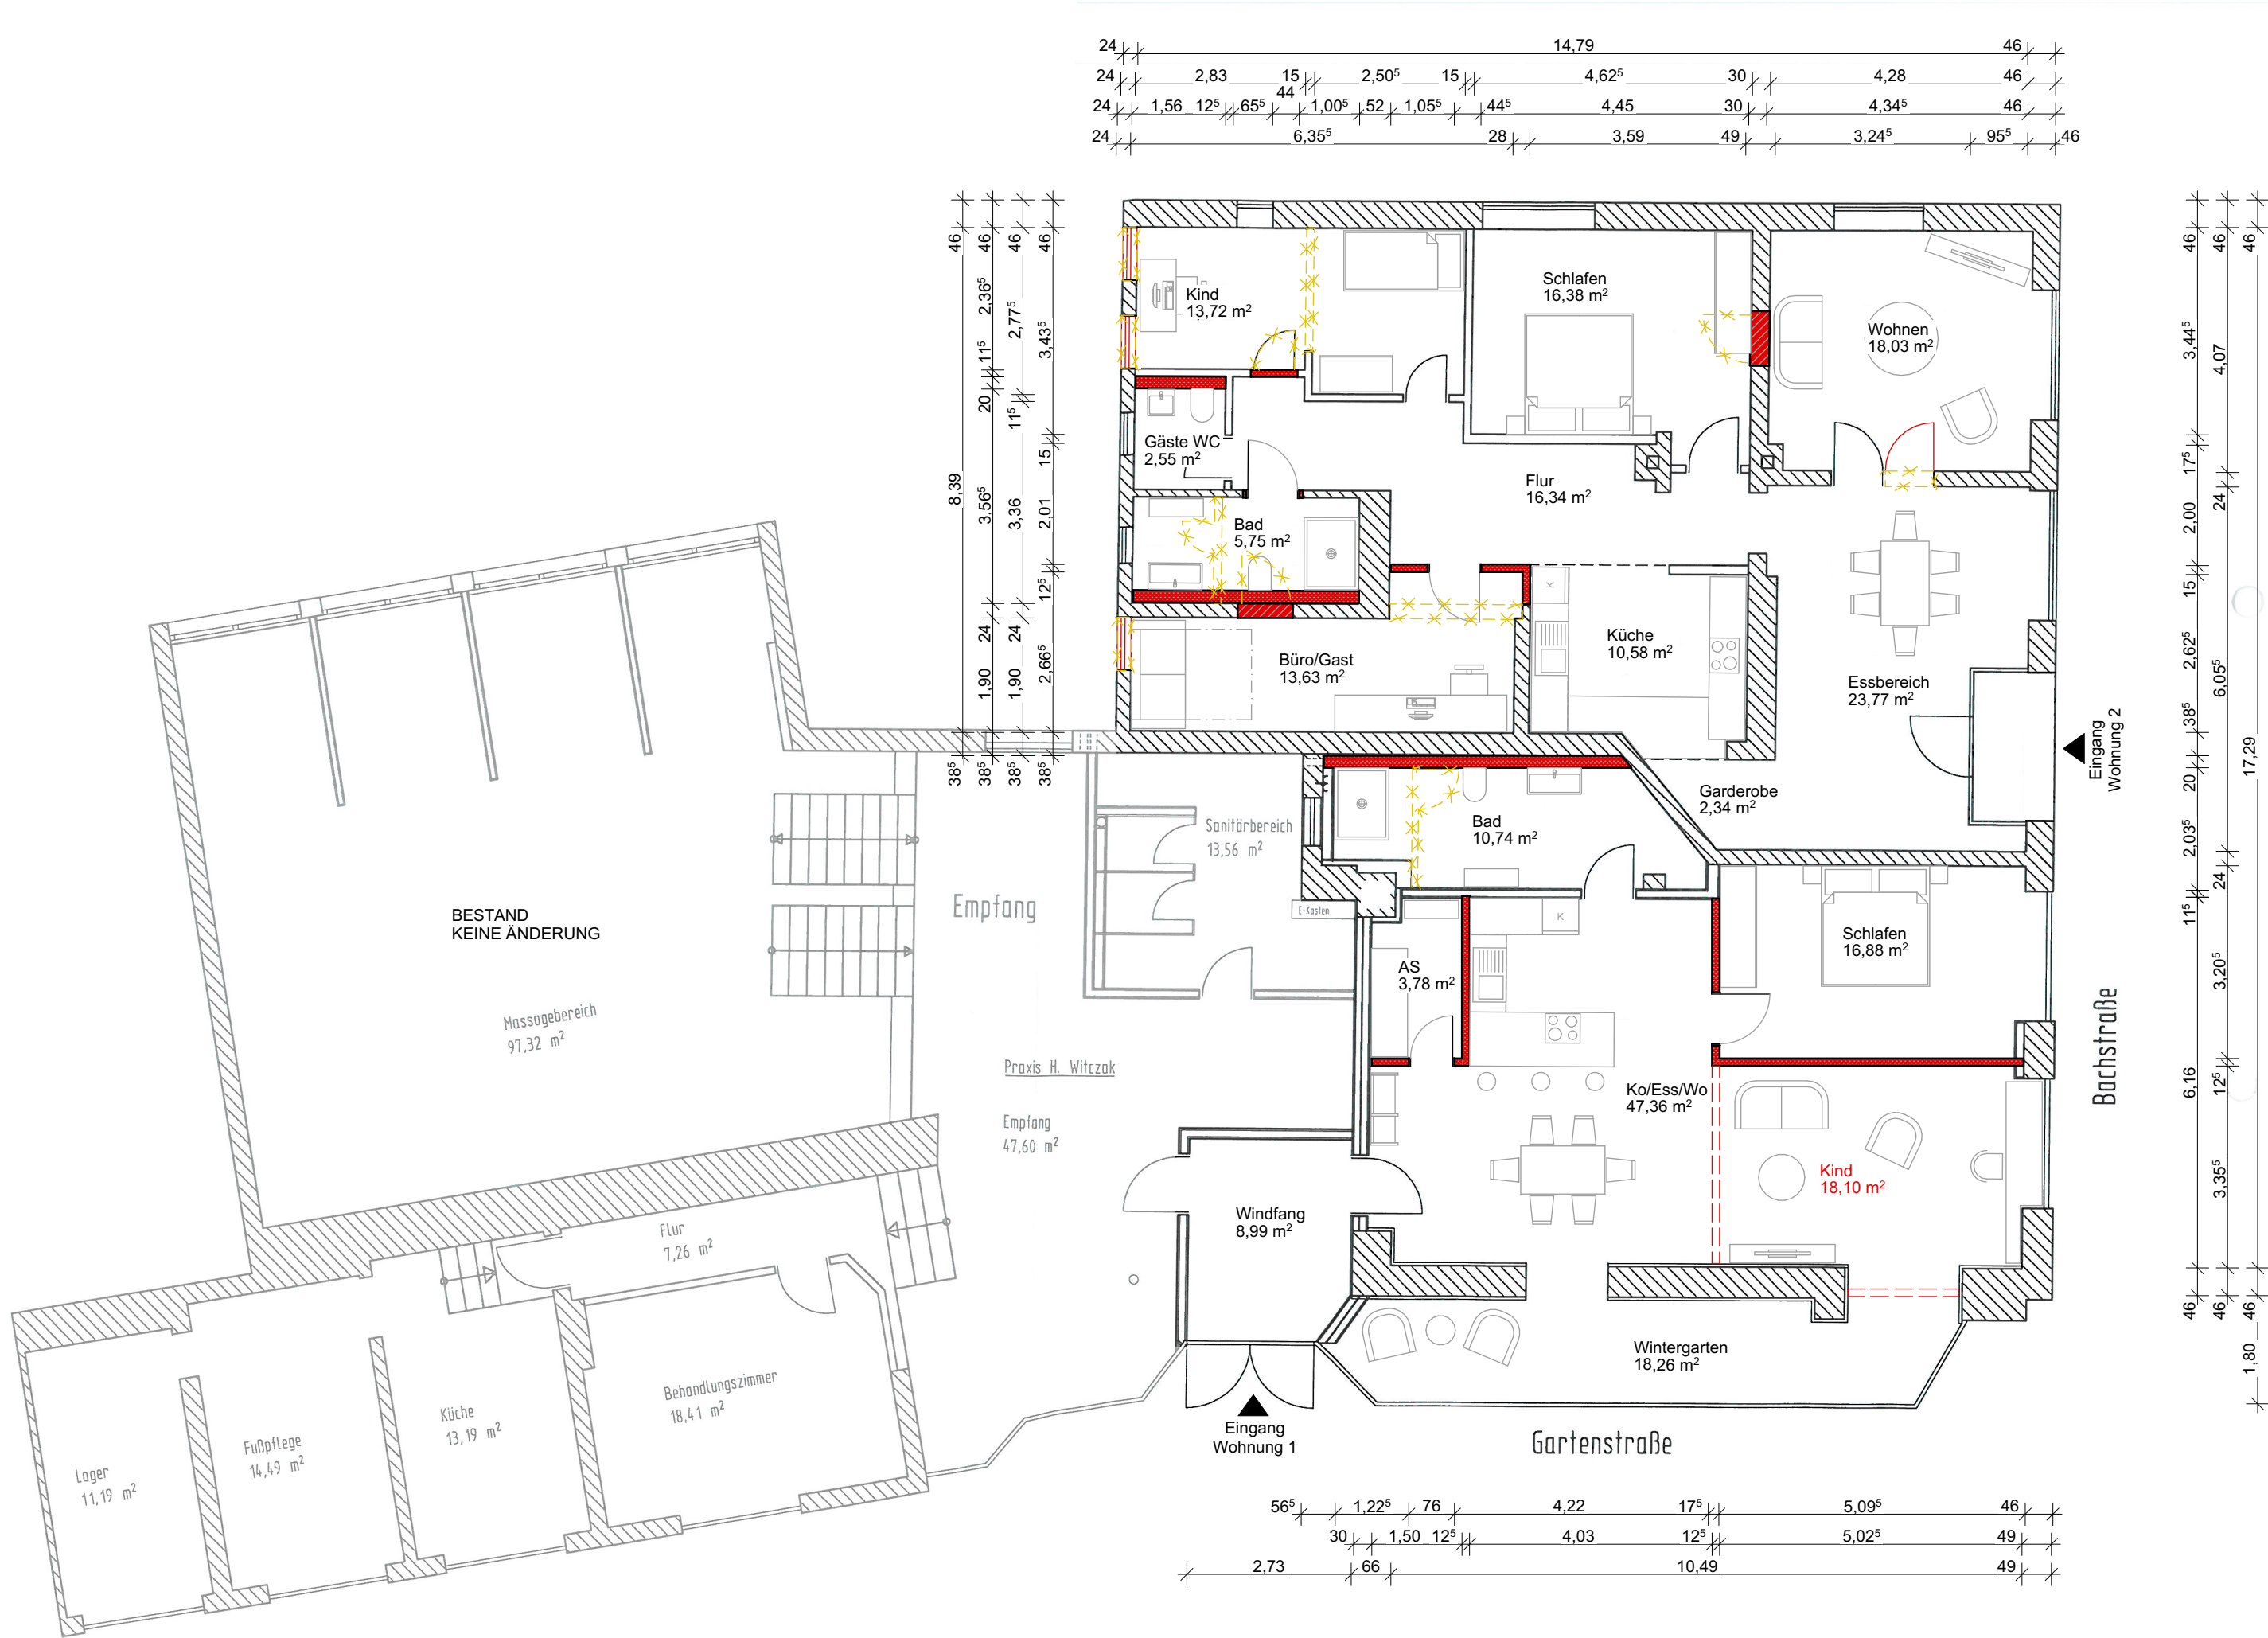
24 14,79 46
24 2,83 15 44 15 2,50⁵ 15 4,62⁵ 30 4,28 46
24 1,56 12⁵ 65⁵ 1,00⁵ 52 1,05⁵ 44⁵ 4,45 30 4,34⁵ 46
24 6,35⁵ 28 3,59 49 3,24⁵ 95⁵ 46

46 46 46 46
2,36⁵ 2,77⁵ 3,43⁵
11⁵ 20 11⁵ 15
8,39 3,56⁵ 3,36 2,01
12⁵
24 24
1,90 1,90 2,66⁵
38⁵ 38⁵ 38⁵ 38⁵

Kind
13,72 m$^2$

Schlafen
16,38 m$^2$

Wohnen
18,03 m$^2$

Gäste WC
2,55 m$^2$

Flur
16,34 m$^2$

Bad
5,75 m$^2$

Küche
10,58 m$^2$

Büro/Gast
13,63 m$^2$

Essbereich
23,77 m$^2$

Eingang
Wohnung 2

Garderobe
2,34 m$^2$

Bad
10,74 m$^2$

Sanitärbereich
13,56 m$^2$

E-Kasten

Schlafen
16,88 m$^2$

AS
3,78 m$^2$

Empfang

BESTAND
KEINE ÄNDERUNG

Massagebereich
97,32 m$^2$

Praxis H. Witczak

Empfang
47,60 m$^2$

Ko/Ess/Wo
47,36 m$^2$

Kind
18,10 m$^2$

Bachstraße

Windfang
8,99 m$^2$

Flur
7,26 m$^2$

Wintergarten
18,26 m$^2$

Behandlungszimmer
18,41 m$^2$

Küche
13,19 m$^2$

Fußpflege
14,49 m$^2$

Lager
11,19 m$^2$

Eingang
Wohnung 1

Gartenstraße

46 46 46
3,44⁵ 4,07
17⁵ 24
2,00
15
2,62⁵ 6,05⁵
38⁵
20 17,29
2,03⁵ 24
11⁵
3,20⁵
6,16 12⁵
3,35⁵
46 46 46
1,80

56⁵ 1,22⁵ 76 4,22 17⁵ 5,09⁵ 46
30 1,50 12⁵ 4,03 12⁵ 5,02⁵ 49
2,73 66 10,49 49